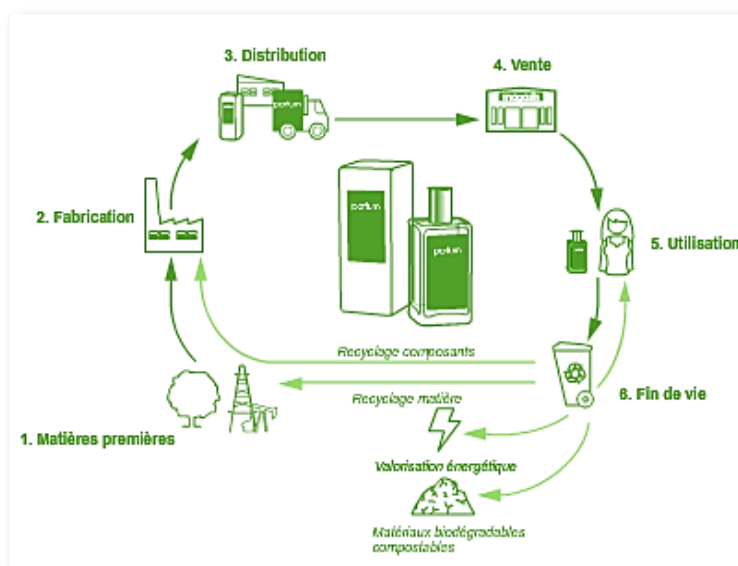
3. Distribution

4. Vente

2. Fabrication

parfum

parfum

parfum

parfum

5. Utilisation

Recyclage composants

Recyclage matière

6. Fin de vie

1. Matières premières

Valorisation énergétique

Matériaux biodégradables compostables